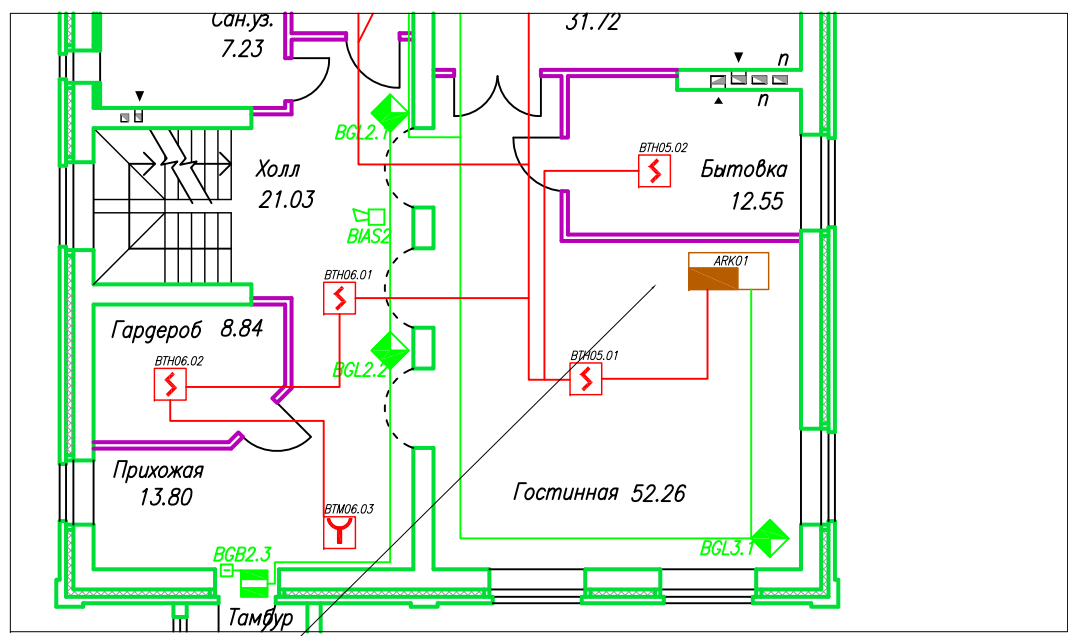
Сан.уз.
7.23

31.72

n
n

BGL2.1

Холл
21.03

BTH05.02

Бытовка
12.55

BIAS2

ARK01

BTH06.01

Гардероб 8.84

BGL2.2

BTH06.02

BTH05.01

Прихожая
13.80

Гостинная 52.26

BTM06.03

BGB2.3

BGL3.1

Тамбур